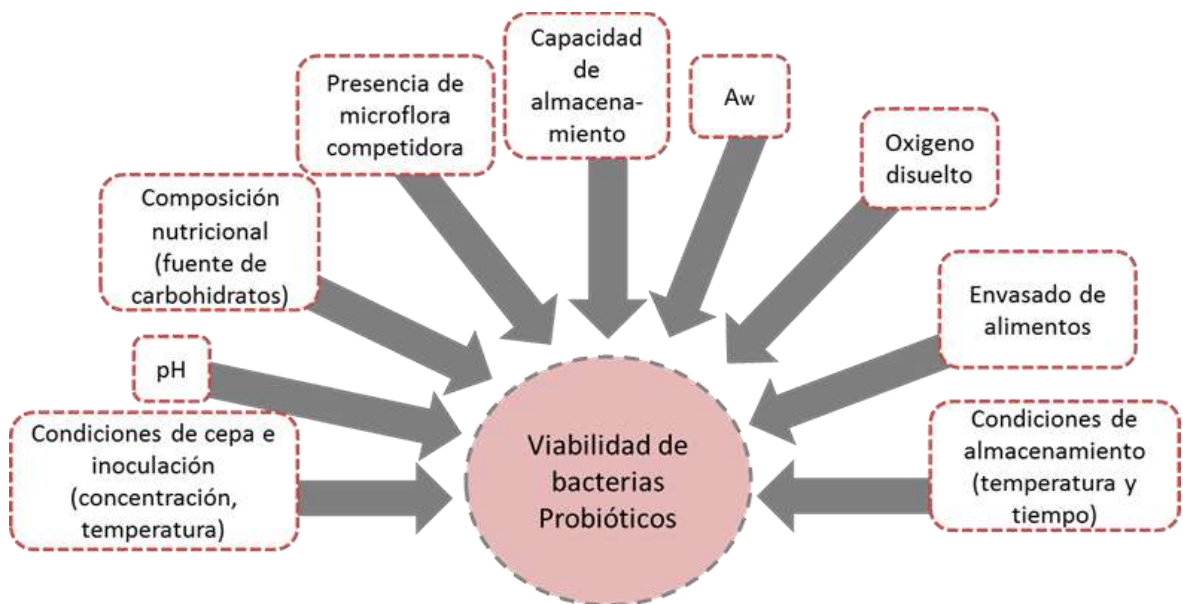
Presencia de microflora competidora

Capacidad de almacenamiento

Aw

Oxigeno disuelto

Composición nutricional (fuente de carbohidratos)

Envasado de alimentos

pH

Condiciones de cepa e inoculación (concentración, temperatura)

Viabilidad de bacterias Probióticos

Condiciones de almacenamiento (temperatura y tiempo)